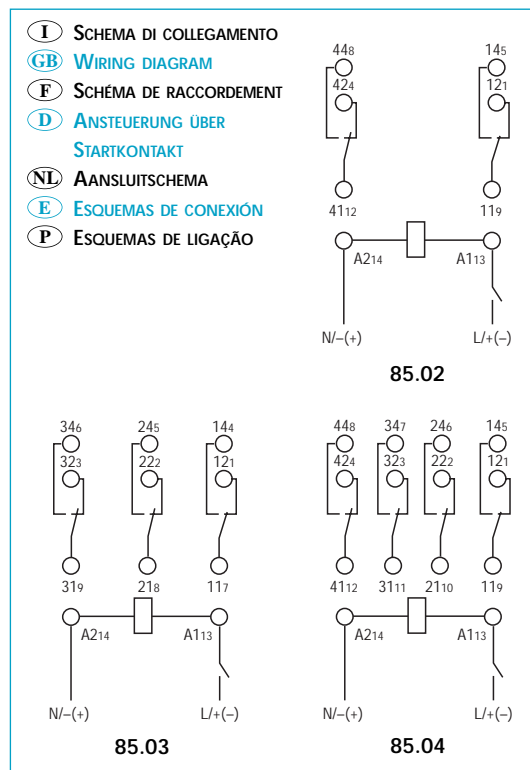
I SCHEMA DI COLLEGAMENTO
GB WIRING DIAGRAM
F SCHÉMA DE RACCORDEMENT
D ANSTEUERUNG ÜBER STARTKONTAKT
NL AANSLUITSCHEMA
E ESQUEMAS DE CONEXIÓN
P ESQUEMAS DE LIGAÇÃO

$44_8$ $42_4$ $41_{12}$ $14_5$ $12_1$ $11_9$ $A2_{14}$ $A1_{13}$ N/–(+) L/+(–)

85.02

$34_6$ $32_3$ $31_9$ $24_5$ $22_2$ $21_8$ $14_4$ $12_1$ $11_7$ $A2_{14}$ $A1_{13}$ N/–(+) L/+(–)

85.03

$44_8$ $42_4$ $41_{12}$ $34_7$ $32_3$ $31_{11}$ $24_6$ $22_2$ $21_{10}$ $14_5$ $12_1$ $11_9$ $A2_{14}$ $A1_{13}$ N/–(+) L/+(–)

85.04